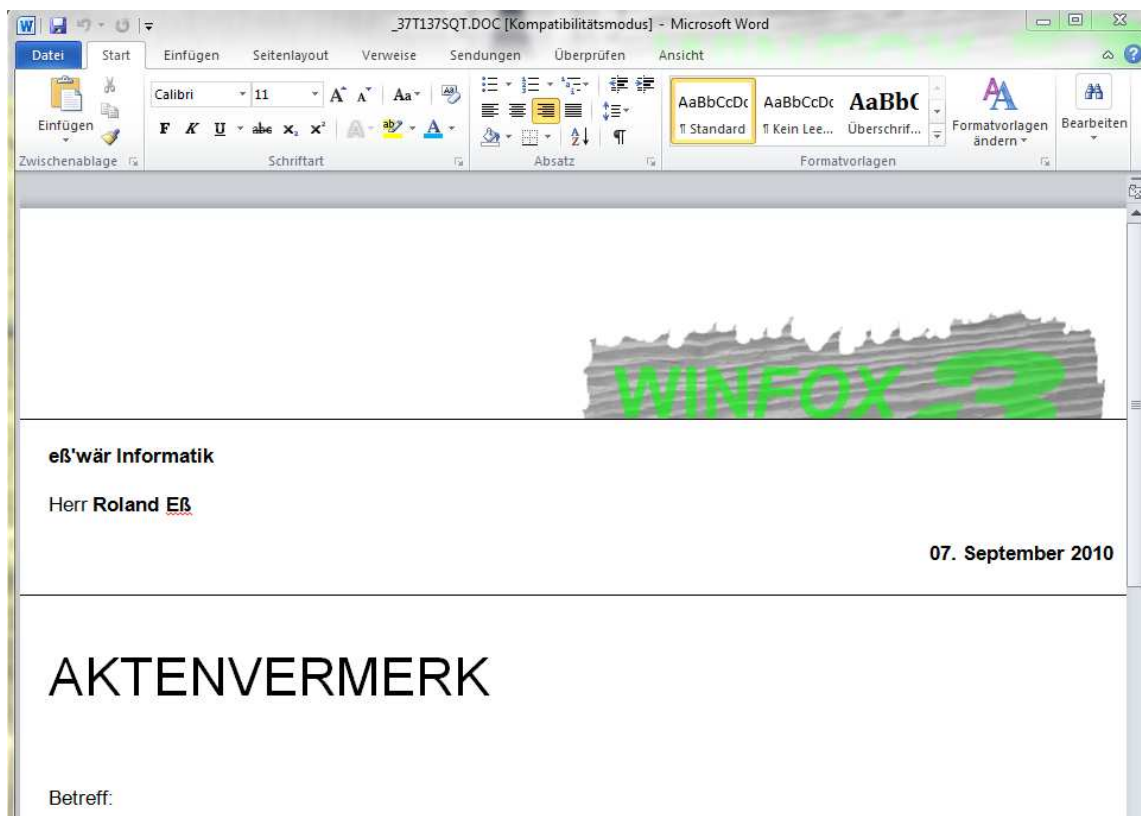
_37T137SQT.DOC [Kompatibilitätsmodus] - Microsoft Word

Datei Start Einfügen Seitenlayout Verweise Sendungen Überprüfen Ansicht

Einfügen
Zwischenablage

Calibri 11
F K U abc $x_2$ $x^2$
Schriftart

Absatz

AaBbCcDc ¶ Standard
AaBbCcDc ¶ Kein Lee...
AaBb( Überschrif...
Formatvorlagen ändern
Formatvorlagen

Bearbeiten

WINFOX 3

eß'wär Informatik

Herr Roland Eß

07. September 2010

AKTENVERMERK

Betreff: